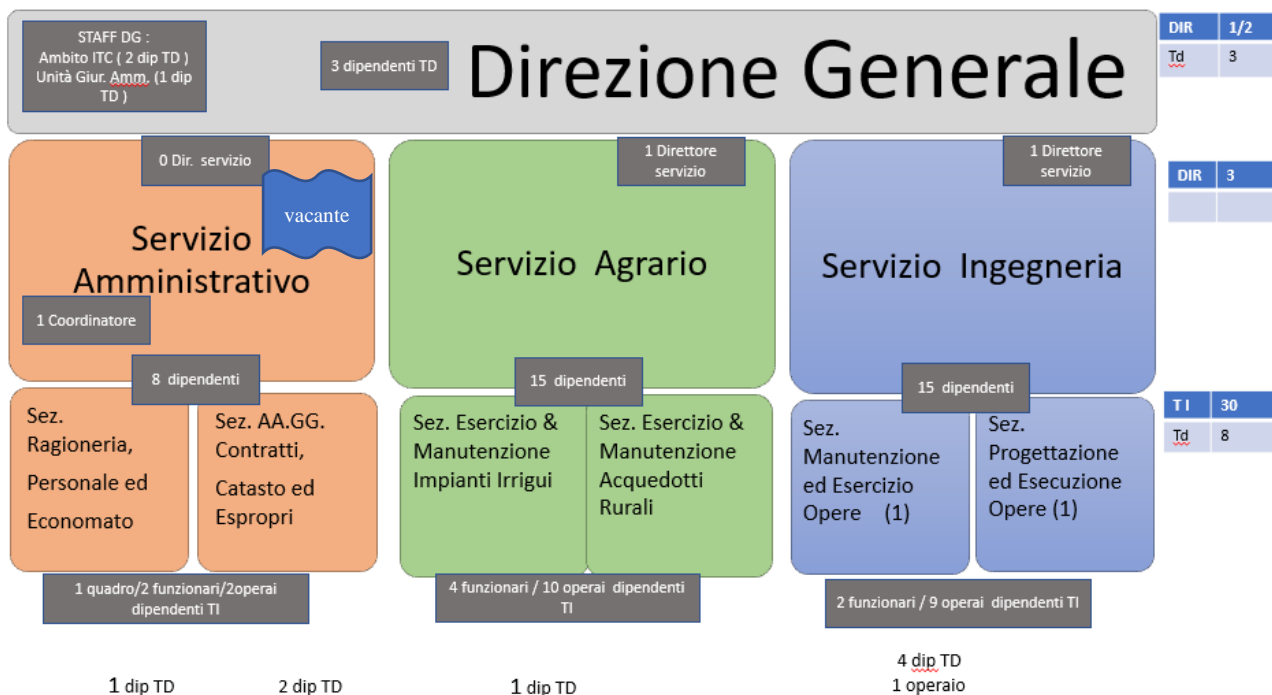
STAFF DG : Ambito ITC ( 2 dip TD ) Unità Giur. Amm. (1 dip TD )

3 dipendenti TD

Direzione Generale

| DIR | 1/2 |
|---|---|
| Td | 3 |

0 Dir. servizio

vacante

Servizio Amministrativo

1 Coordinatore

8 dipendenti

1 Direttore servizio

Servizio Agrario

15 dipendenti

1 Direttore servizio

Servizio Ingegneria

15 dipendenti

| DIR | 3 |
|---|---|
| | |

| TI | 30 |
|---|---|
| Td | 8 |

Sez. Ragioneria, Personale ed Economato

Sez. AA.GG. Contratti, Catasto ed Espropri

Sez. Esercizio & Manutenzione Impianti Irrigui

Sez. Esercizio & Manutenzione Acquedotti Rurali

Sez. Manutenzione ed Esercizio Opere (1)

Sez. Progettazione ed Esecuzione Opere (1)

1 quadro/2 funzionari/2operai dipendenti TI

4 funzionari / 10 operai dipendenti TI

2 funzionari / 9 operai dipendenti TI

1 dip TD

2 dip TD

1 dip TD

4 dip TD
1 operaio